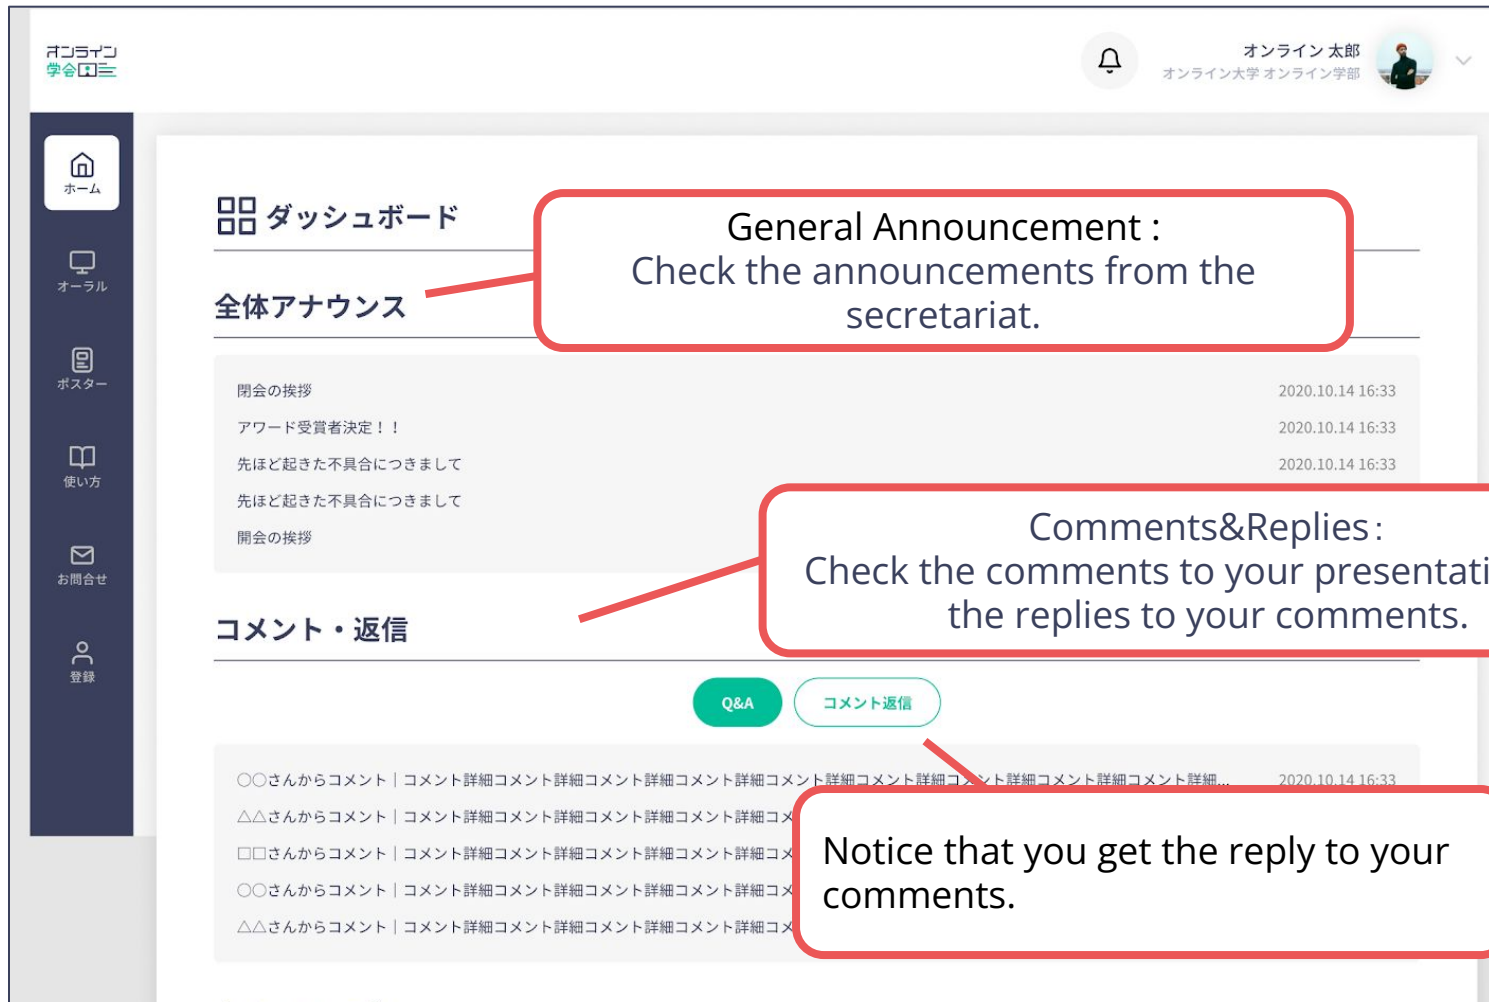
オンライン
学会ID三

オンライン 太郎
オンライン大学 オンライン学部

ホーム
オーラル
ポスター
使い方
お問合せ
登録

ダッシュボード

General Announcement :
Check the announcements from the secretariat.

全体アナウンス

閉会の挨拶 2020.10.14 16:33
アワード受賞者決定！！ 2020.10.14 16:33
先ほど起きた不具合につきまして 2020.10.14 16:33
先ほど起きた不具合につきまして
開会の挨拶

Comments&Replies :
Check the comments to your presentati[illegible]
the replies to your comments.

コメント・返信

Q&A
コメント返信

〇〇さんからコメント｜コメント詳細コメント詳細コメント詳細コメント詳細コメント詳細コメント詳細コメント詳細コメント詳細... 2020.10.14 16:33
△△さんからコメント｜コメント詳細コメント詳細コメント詳細コメント詳細コメ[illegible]
□□さんからコメント｜コメント詳細コメント詳細コメント詳細コメント詳細コメ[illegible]
〇〇さんからコメント｜コメント詳細コメント詳細コメント詳細コメント詳細コメ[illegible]
△△さんからコメント｜コメント詳細コメント詳細コメント詳細コメント詳細コメ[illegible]

Notice that you get the reply to your comments.